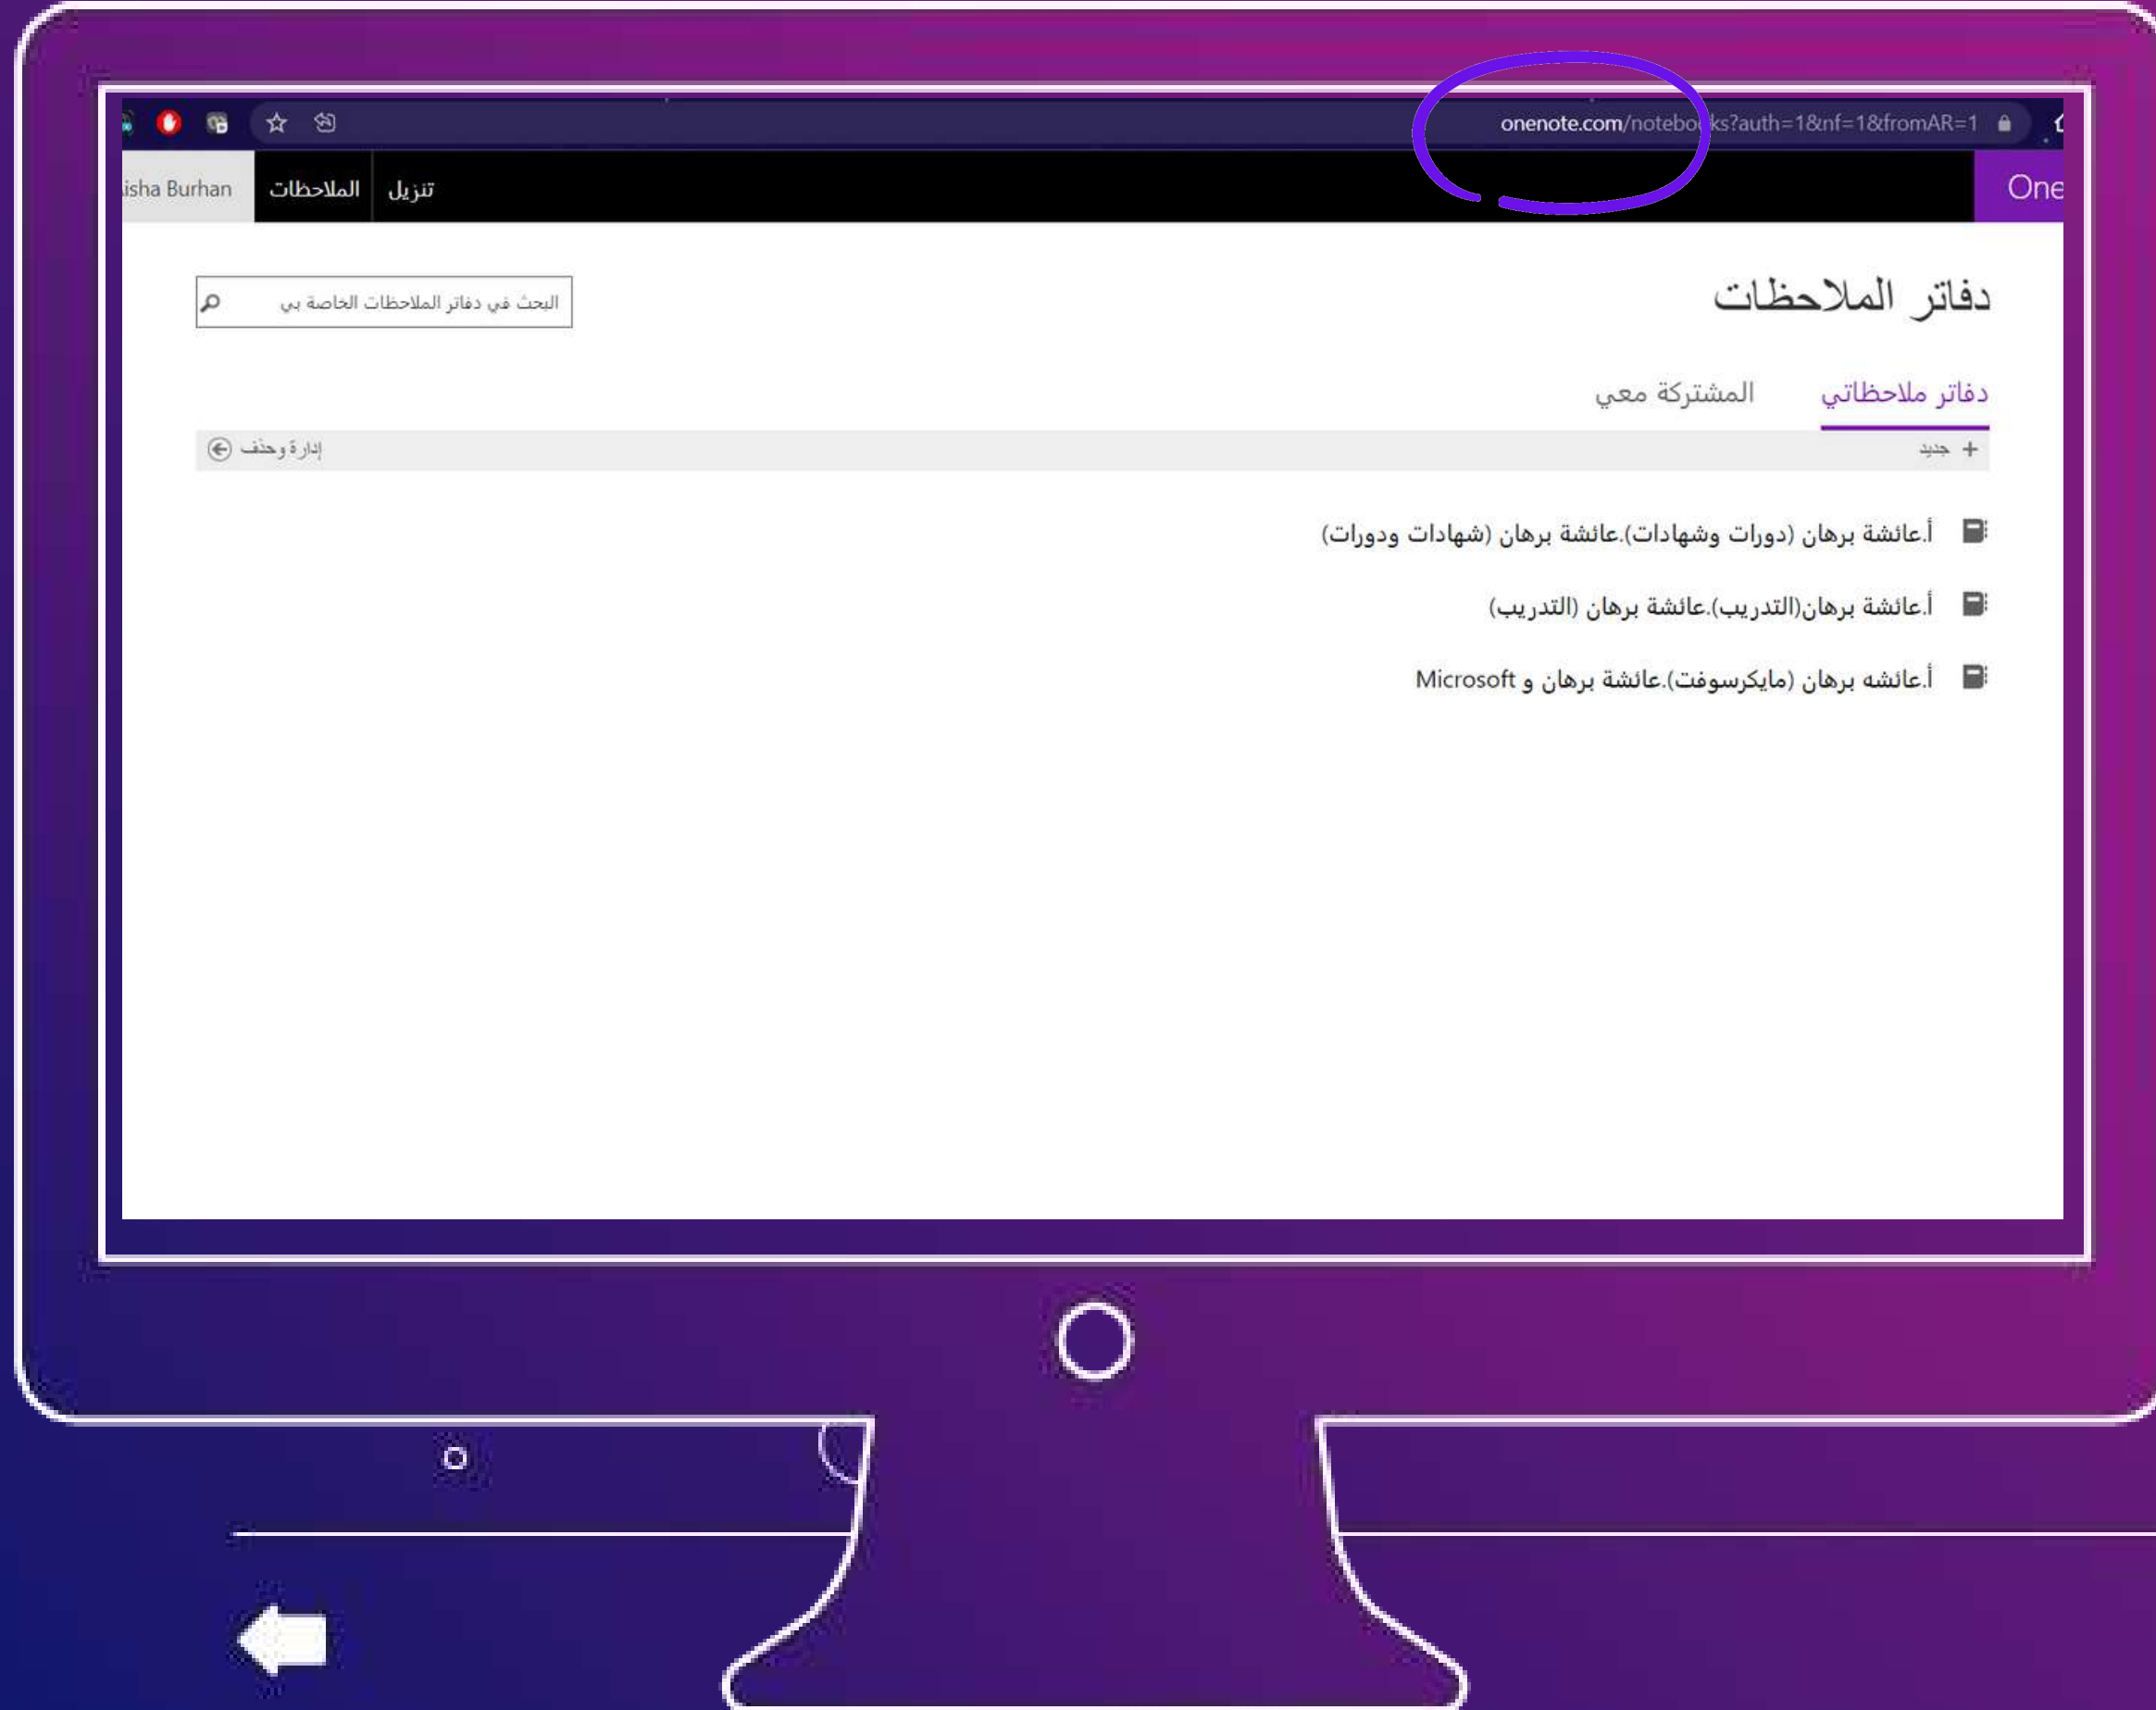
onenote.com/notebo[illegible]ks?auth=1&nf=1&fromAR=1

One

isha Burhan

الملاحظات

تنزيل

دفاتر الملاحظات

البحث في دفاتر الملاحظات الخاصة بي

دفاتر ملاحظاتي

المشتركة معي

+ جديد

إدارة وحذف

أ.عائشة برهان (دورات وشهادات).عائشة برهان (شهادات ودورات)

أ.عائشة برهان(التدريب).عائشة برهان (التدريب)

أ.عائشه برهان (مايكرسوفت).عائشة برهان و Microsoft